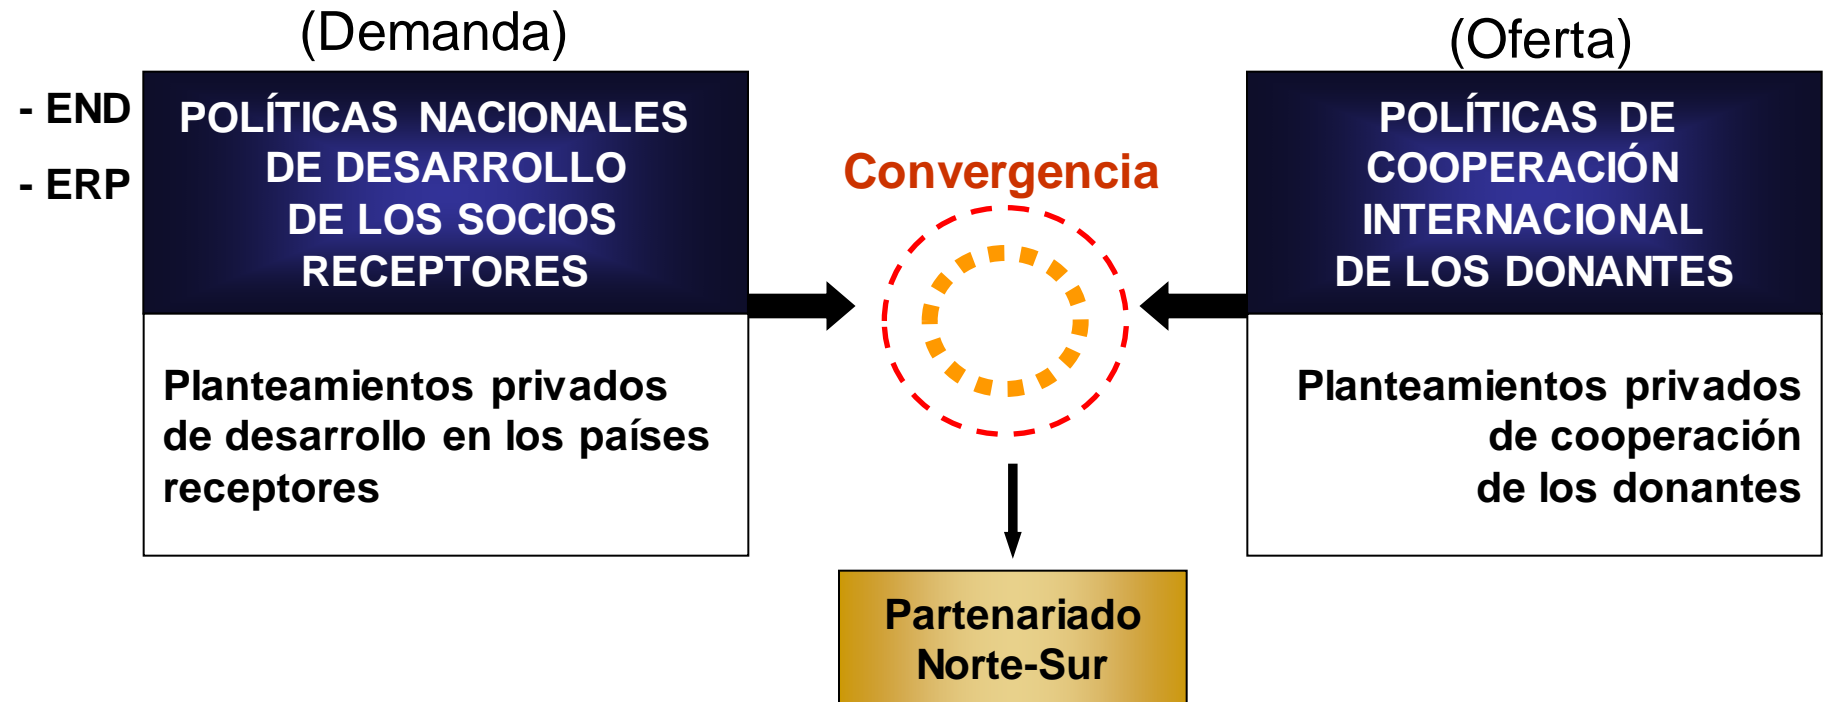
(Demanda)

- END

- ERP

POLÍTICAS NACIONALES DE DESARROLLO DE LOS SOCIOS RECEPTORES

Planteamientos privados de desarrollo en los países receptores

Convergencia

(Oferta)

POLÍTICAS DE COOPERACIÓN INTERNACIONAL DE LOS DONANTES

Planteamientos privados de cooperación de los donantes

Partenariado Norte-Sur